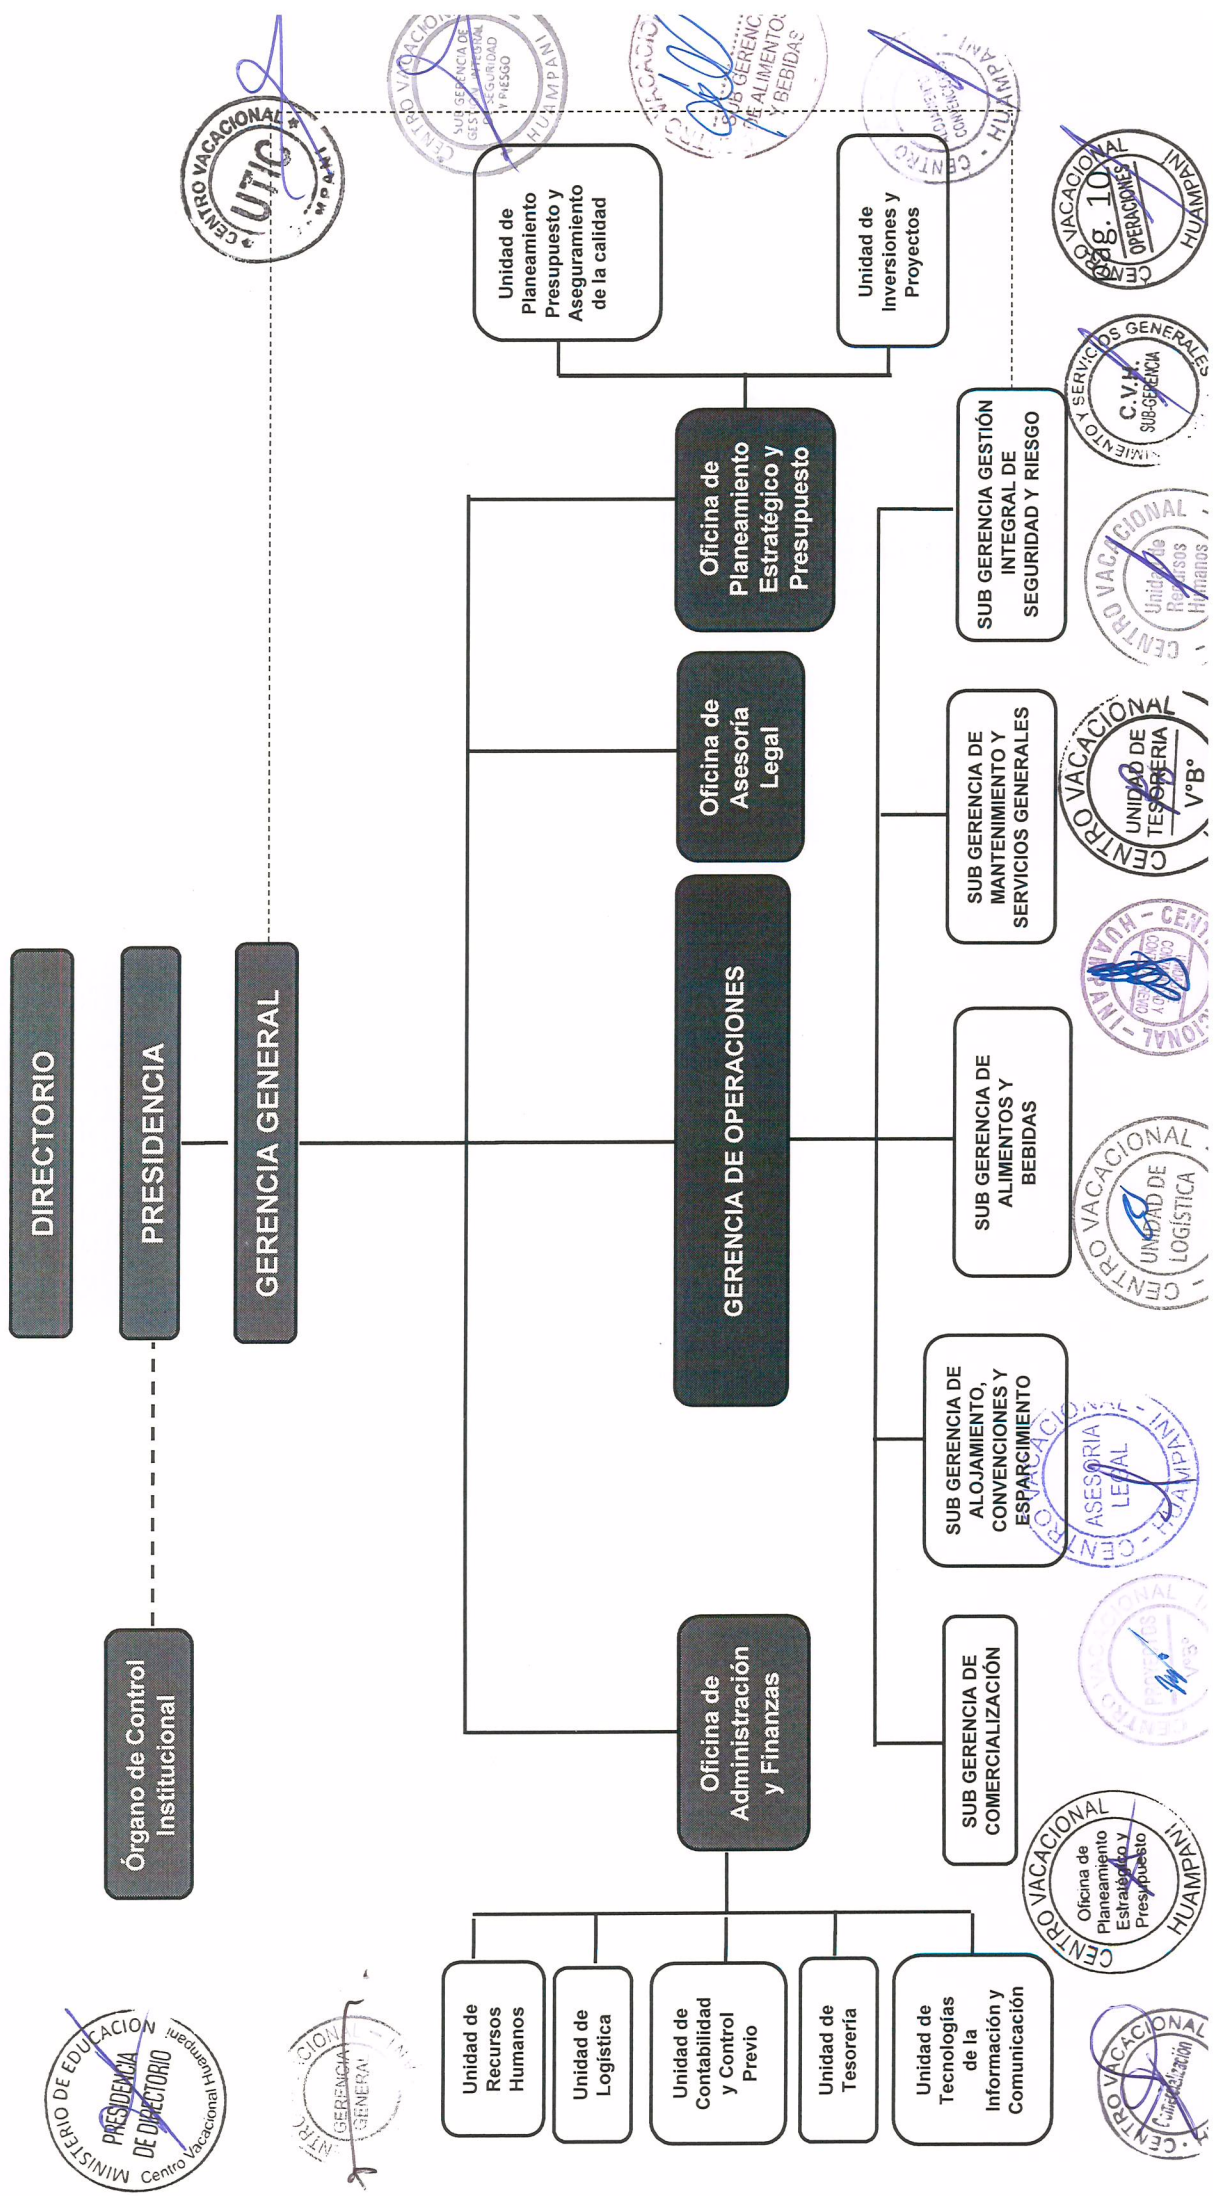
DIRECTORIO

PRESIDENCIA

GERENCIA GENERAL

Órgano de Control Institucional

Oficina de Planeamiento Estratégico y Presupuesto

Unidad de Planeamiento Presupuesto y Aseguramiento de la calidad

Unidad de Inversiones y Proyectos

Oficina de Asesoría Legal

GERENCIA DE OPERACIONES

SUB GERENCIA GESTIÓN INTEGRAL DE SEGURIDAD Y RIESGO

SUB GERENCIA DE MANTENIMIENTO Y SERVICIOS GENERALES

SUB GERENCIA DE ALIMENTOS Y BEBIDAS

SUB GERENCIA DE ALOJAMIENTO, CONVENCIONES Y ESPARCIMIENTO

SUB GERENCIA DE COMERCIALIZACIÓN

Oficina de Administración y Finanzas

Unidad de Recursos Humanos

Unidad de Logística

Unidad de Contabilidad y Control Previo

Unidad de Tesorería

Unidad de Tecnologías de la Información y Comunicación

CENTRO VACACIONAL HUAMPANI UTIC

CENTRO VACACIONAL HUAMPANI SUB GERENCIA DE GESTIÓN INTEGRAL DE SEGURIDAD Y RIESGO

CENTRO VACACIONAL SUB GERENCIA DE ALIMENTOS Y BEBIDAS

CENTRO VACACIONAL HUAMPANI

CENTRO VACACIONAL HUAMPANI Gg. 10 OPERACIONES

C.V.H. SUB-GERENCIA SERVICIOS GENERALES

CENTRO VACACIONAL Unidad de Recursos Humanos

CENTRO VACACIONAL UNIDAD DE TESORERIA V°B°

CENTRO VACACIONAL HUAMPANI

CENTRO VACACIONAL UNIDAD DE LOGÍSTICA

CENTRO VACACIONAL HUAMPANI ASESORIA LEGAL

CENTRO VACACIONAL PROYECTOS V°B°

CENTRO VACACIONAL HUAMPANI Oficina de Planeamiento Estratégico y Presupuesto

CENTRO VACACIONAL Comercialización

MINISTERIO DE EDUCACION PRESIDENCIA DE DIRECTORIO Centro Vacacional Huampani

CENTRO VACACIONAL HUAMPANI GERENCIA GENERAL